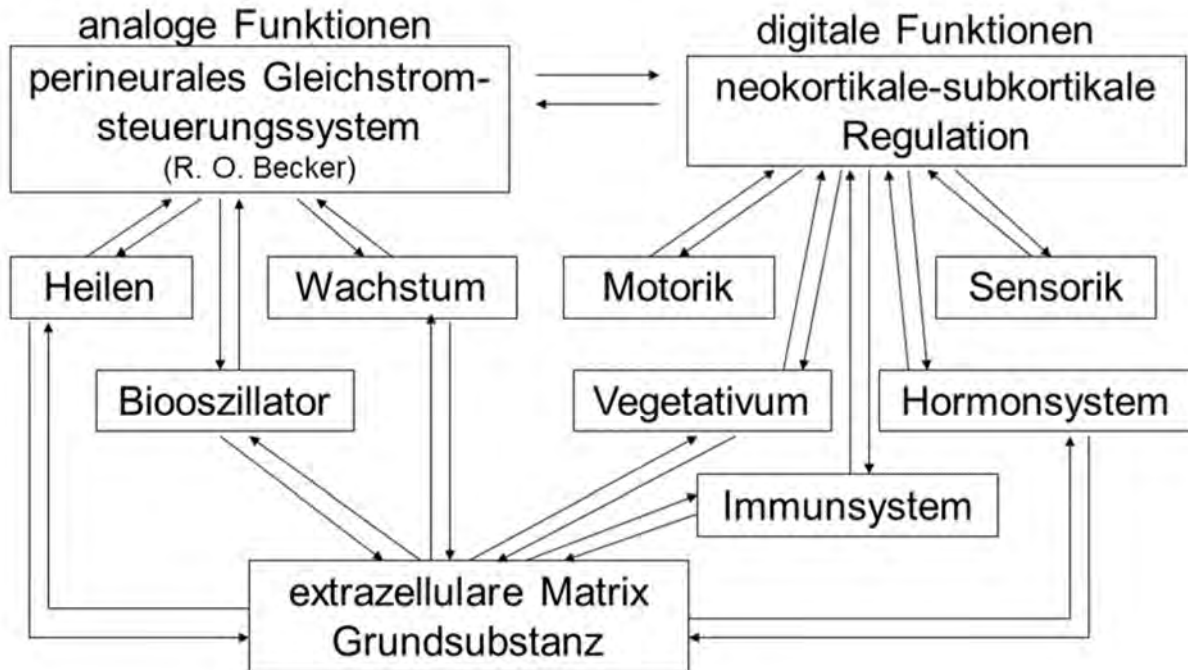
analoge Funktionen

perineurales Gleichstromsteuerungssystem
(R. O. Becker)

digitale Funktionen

neokortikale-subkortikale Regulation

Heilen

Wachstum

Motorik

Sensorik

Biooszillator

Vegetativum

Hormonsystem

Immunsystem

extrazellulare Matrix Grundsubstanz